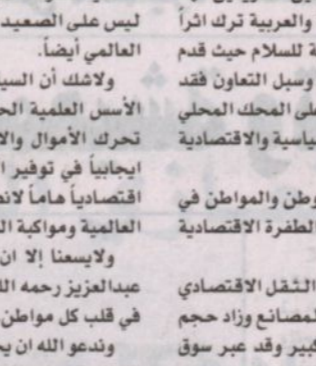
والعربية ترك اثراً
ة للسلام حيث قدم
وسبل التعاون فقد
على المحك المحلي
ياسية والاقتصادية

وطن والمواطن في
الطفرة الاقتصادية

الثقل الاقتصادي
لمصانع وزاد حجم
كبير وقد عبر سوق

ليس على الصعيد
العالمي أيضاً.
ولاشك أن السي
الأسس العلمية الح
تحرك الأموال والا
ايجابياً في توفير ا
اقتصادياً هاماً لانه
العالمية ومواكبة ال
ولايسعنا إلا ان
عبدالعزيز رحمه الل
في قلب كل مواطن
وندعو الله ان يـ